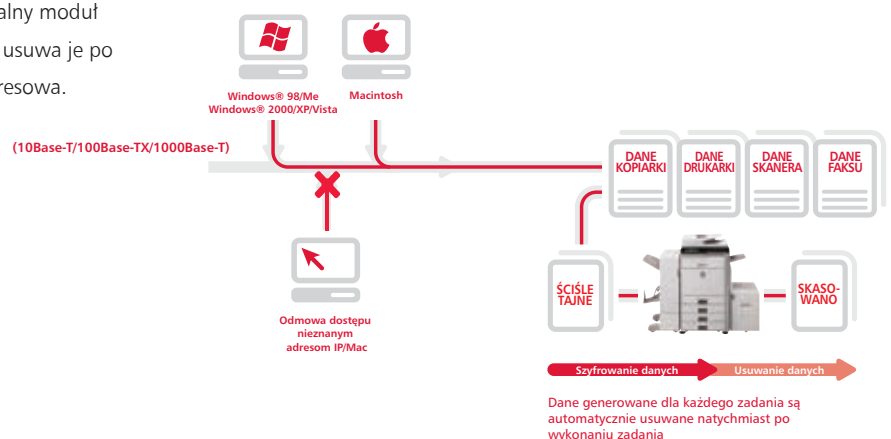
alny moduł
usuwa je po
resowa.

Windows® 98/Me
Windows® 2000/XP/Vista

Macintosh

(10Base-T/100Base-TX/1000Base-T)

DANE KOPIARKI

DANE DRUKARKI

DANE SKANERA

DANE FAKSU

Odmowa dostępu nieznanym adresom IP/Mac

ŚCIŚLE TAJNE

SKASOWANO

Szyfrowanie danych

Usuwanie danych

Dane generowane dla każdego zadania są automatycznie usuwane natychmiast po wykonaniu zadania